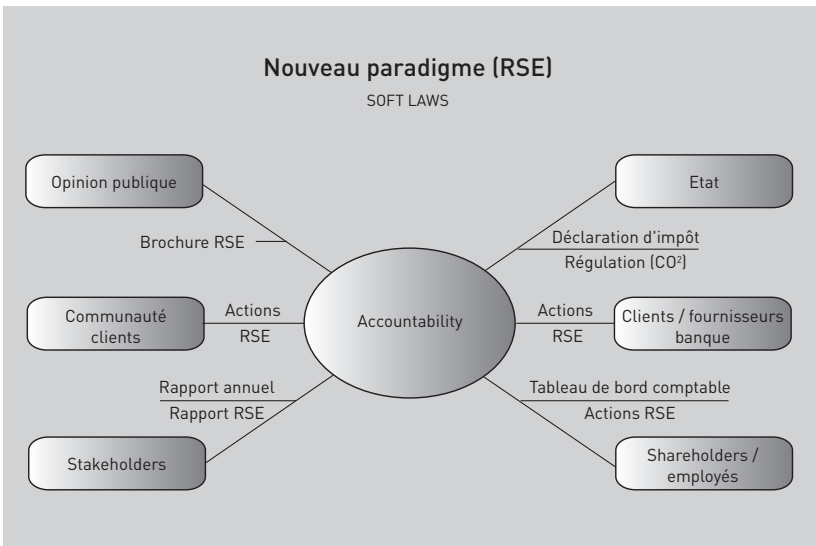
Nouveau paradigme (RSE)

SOFT LAWS

Opinion publique

Brochure RSE

Etat

Déclaration d'impôt

Régulation ($CO^2$)

Communauté clients

Actions RSE

Accountability

Actions RSE

Clients / fournisseurs banque

Rapport annuel

Rapport RSE

Tableau de bord comptable

Actions RSE

Stakeholders

Shareholders / employés